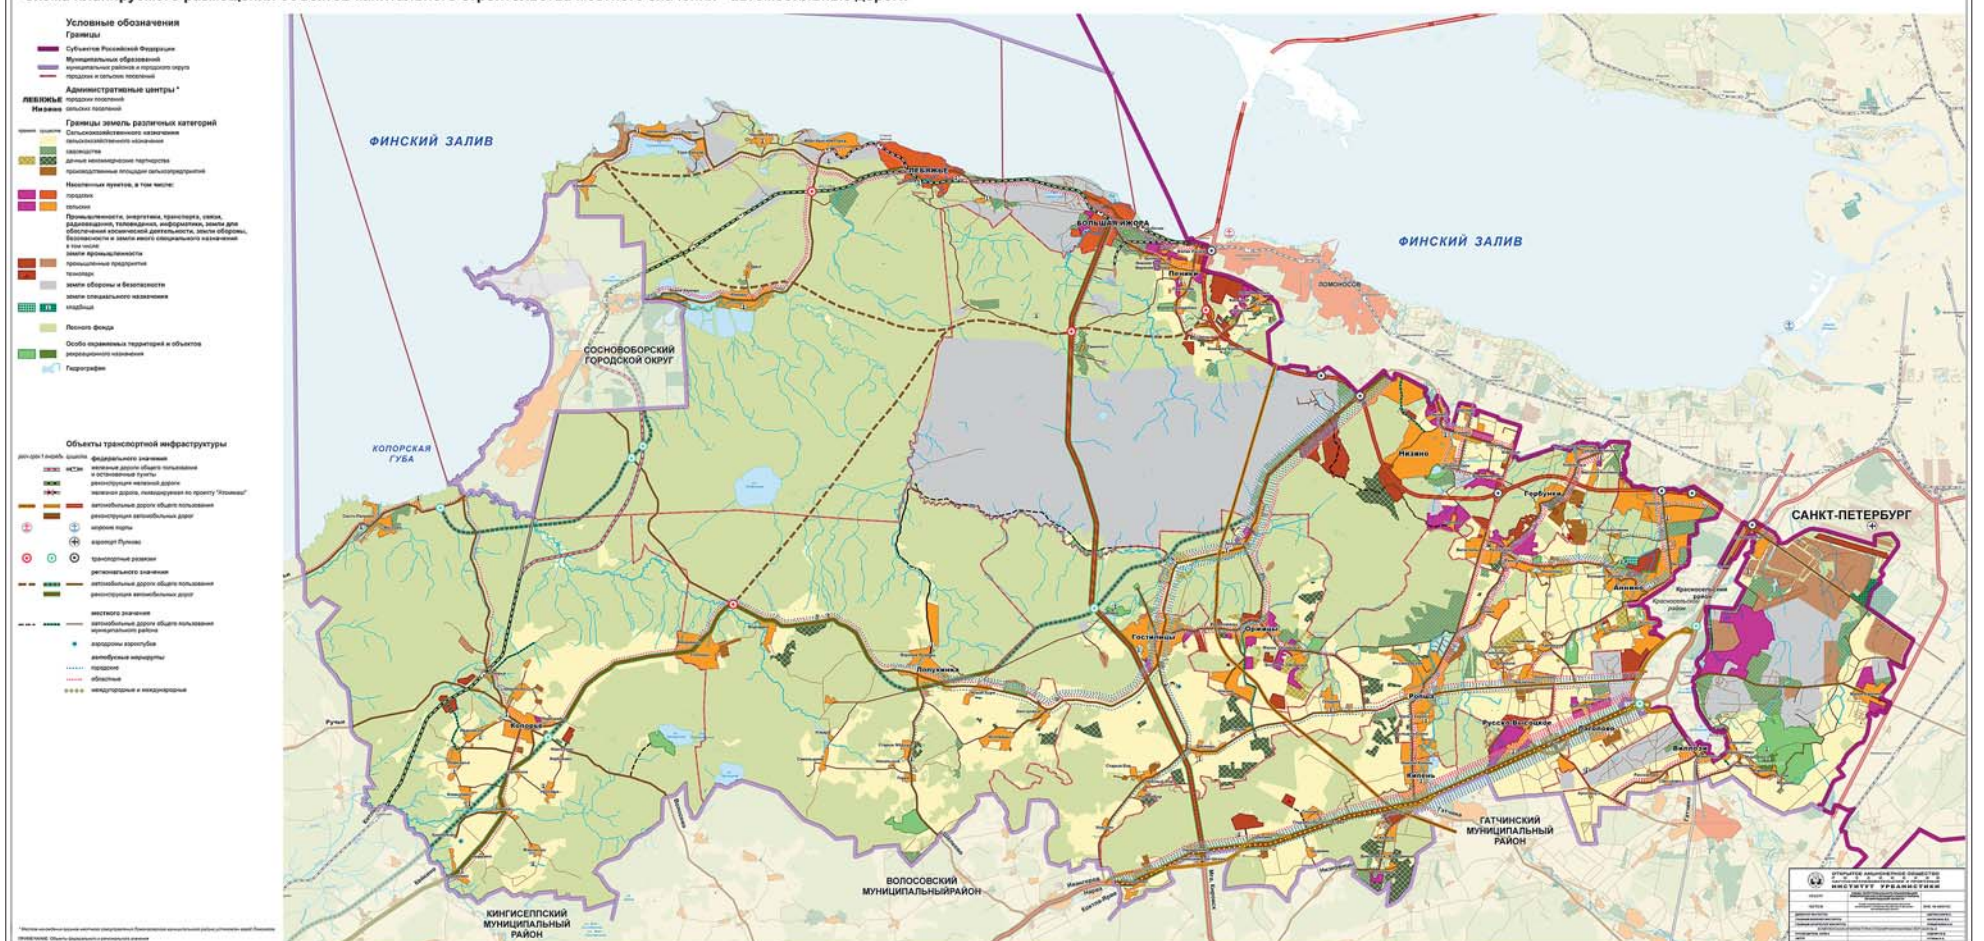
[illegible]

Условные обозначения
Границы
Субъектов Российской Федерации
Муниципальных образований
муниципальных районов и городских округов
городских и сельских поселений
Административные центры *
ЛЕБЯЖЬЕ городских поселений
Низино сельских поселений
Границы земель различных категорий
Сельскохозяйственного назначения
сельскохозяйственного назначения
садоводства
дачные некоммерческие партнерства
производственные площади сельхозпредприятий
Населенных пунктов, в том числе:
городских
сельских
Промышленности, энергетики, транспорта, связи, радиовещания, телевидения, информатики, земли для обеспечения космической деятельности, земли обороны, безопасности и земли иного специального назначения
в том числе:
земли промышленности
промышленные предприятия
технопарк
земли обороны и безопасности
земли специального назначения
кладбища
Лесного фонда
Особо охраняемых территорий и объектов
рекреационного назначения
Гидрография

Объекты транспортной инфраструктуры
федерального значения
железные дороги общего пользования и остановочные пункты
реконструкция железных дорог
железная дорога, планируемая по проекту "Атомиан"
автомобильные дороги общего пользования
реконструкция автомобильных дорог
морские порты
аэропорт Пулково
транспортные развязки
регионального значения
автомобильные дороги общего пользования
реконструкция автомобильных дорог
местного значения
автомобильные дороги общего пользования муниципального района
аэродромы вертолетов
автобусные маршруты
городские
областные
междугородные и международные

ФИНСКИЙ ЗАЛИВ
ФИНСКИЙ ЗАЛИВ
ЛЕБЯЖЬЕ
БОЛЬШАЯ ИЖОРА
Лопухинка
ЛОМОНОСОВ
СОСНОВОБОРСКИЙ ГОРОДСКОЙ ОКРУГ
КОПОРСКАЯ ГУБА
Низино
Горбунки
Аннино
САНКТ-ПЕТЕРБУРГ
Красносельский район
Гостилицы
Оржицы
Ропша
Русско-Высоцкое
Лопухинка
Копорье
Кипень
Виллози
ГАТЧИНСКИЙ МУНИЦИПАЛЬНЫЙ РАЙОН
ВОЛОСОВСКИЙ МУНИЦИПАЛЬНЫЙРАЙОН
КИНГИСЕППСКИЙ МУНИЦИПАЛЬНЫЙ РАЙОН
Ручьи

ИНСТИТУТ УРБАНИСТИКИ
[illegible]